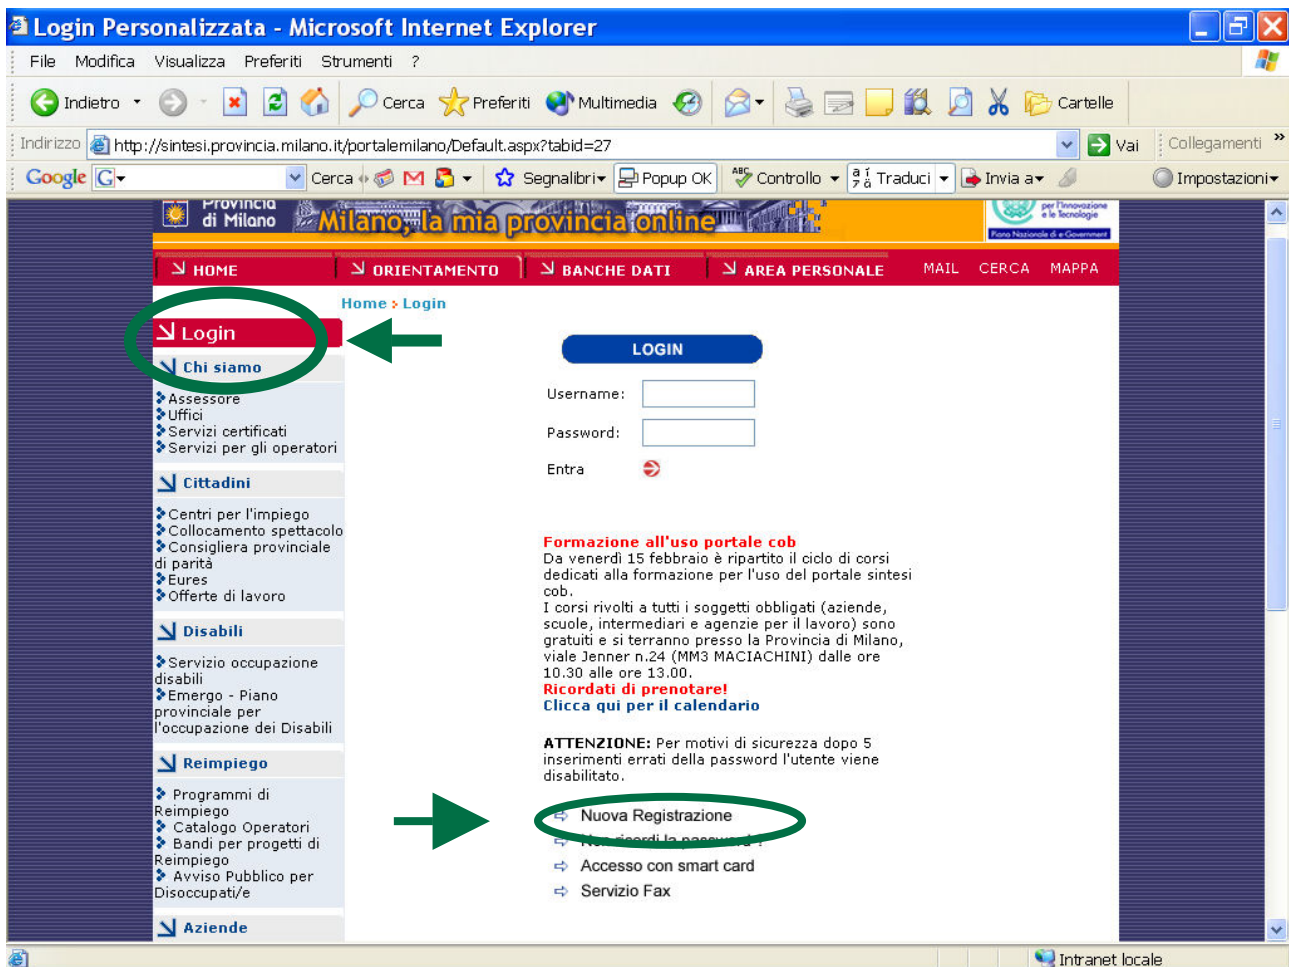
Login Personalizzata - Microsoft Internet Explorer

File Modifica Visualizza Preferiti Strumenti ?

Indietro Cerca Preferiti Multimedia Cartelle

Indirizzo http://sintesi.provincia.milano.it/portalemilano/Default.aspx?tabid=27 Vai Collegamenti »

Google Cerca Segnalibri Popup OK Controllo Traduci Invia a Impostazioni

Provincia di Milano Milano, la mia provincia online

HOME ORIENTAMENTO BANCHE DATI AREA PERSONALE MAIL CERCA MAPPA

Home › Login

Login

Chi siamo
Assessore
Uffici
Servizi certificati
Servizi per gli operatori

Cittadini
Centri per l'impiego
Collocamento spettacolo
Consigliera provinciale di parità
Eures
Offerte di lavoro

Disabili
Servizio occupazione disabili
Emergo - Piano provinciale per l'occupazione dei Disabili

Reimpiego
Programmi di Reimpiego
Catalogo Operatori
Bandi per progetti di Reimpiego
Avviso Pubblico per Disoccupati/e

Aziende

LOGIN

Username:

Password:

Entra

Formazione all'uso portale cob
Da venerdì 15 febbraio è ripartito il ciclo di corsi dedicati alla formazione per l'uso del portale sintesi cob.
I corsi rivolti a tutti i soggetti obbligati (aziende, scuole, intermediari e agenzie per il lavoro) sono gratuiti e si terranno presso la Provincia di Milano, viale Jenner n.24 (MM3 MACIACHINI) dalle ore 10.30 alle ore 13.00.
Ricordati di prenotare!
Clicca qui per il calendario

ATTENZIONE: Per motivi di sicurezza dopo 5 inserimenti errati della password l'utente viene disabilitato.

Nuova Registrazione
Non ricordi la password?
Accesso con smart card
Servizio Fax

Intranet locale